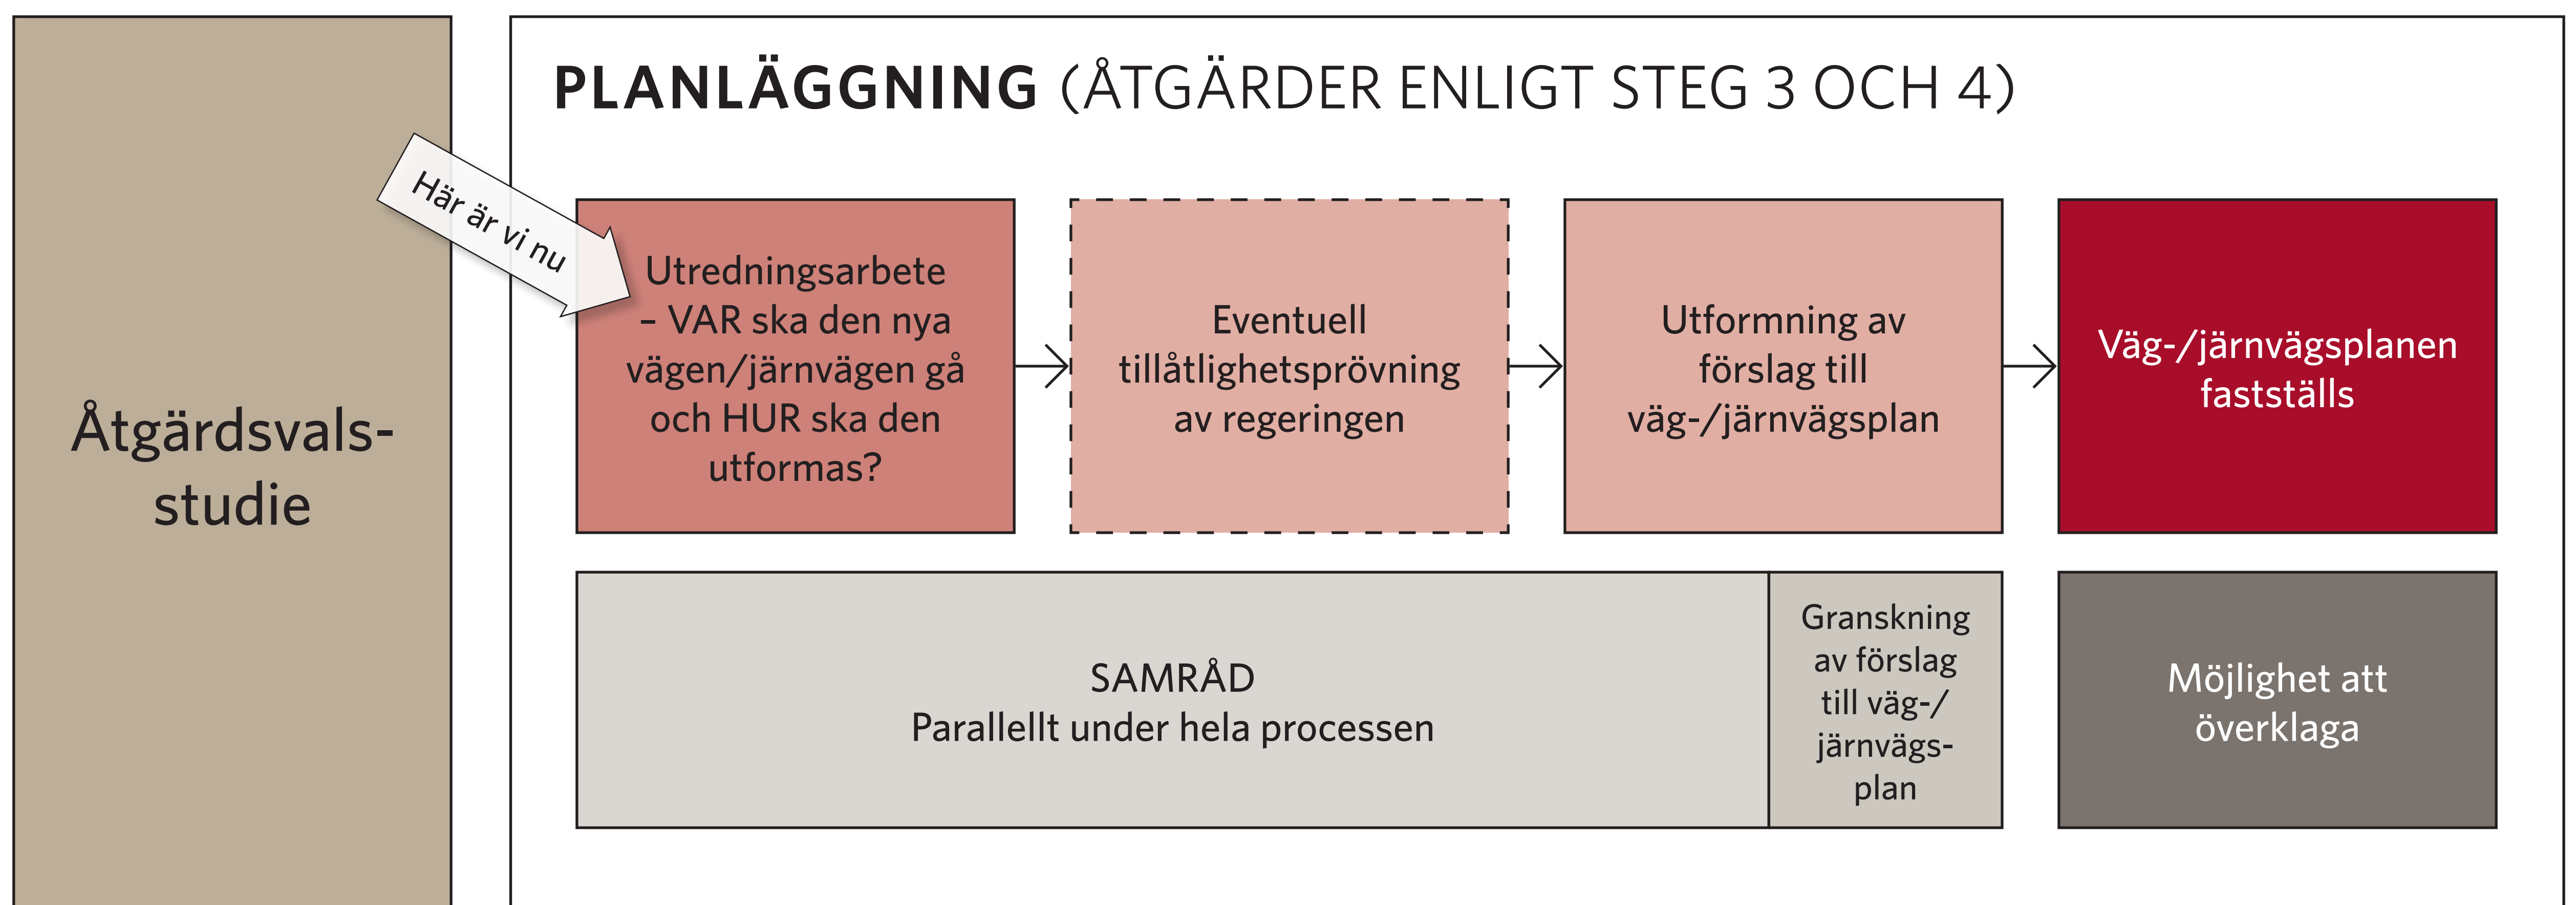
Åtgärdsvalsstudie

PLANLÄGGNING (ÅTGÄRDER ENLIGT STEG 3 OCH 4)

Här är vi nu

Utredningsarbete – VAR ska den nya vägen/järnvägen gå och HUR ska den utformas?

Eventuell tillåtlighetsprövning av regeringen

Utformning av förslag till väg-/järnvägsplan

Väg-/järnvägsplanen fastställs

SAMRÅD
Parallellt under hela processen

Granskning av förslag till väg-/järnvägsplan

Möjlighet att överklaga